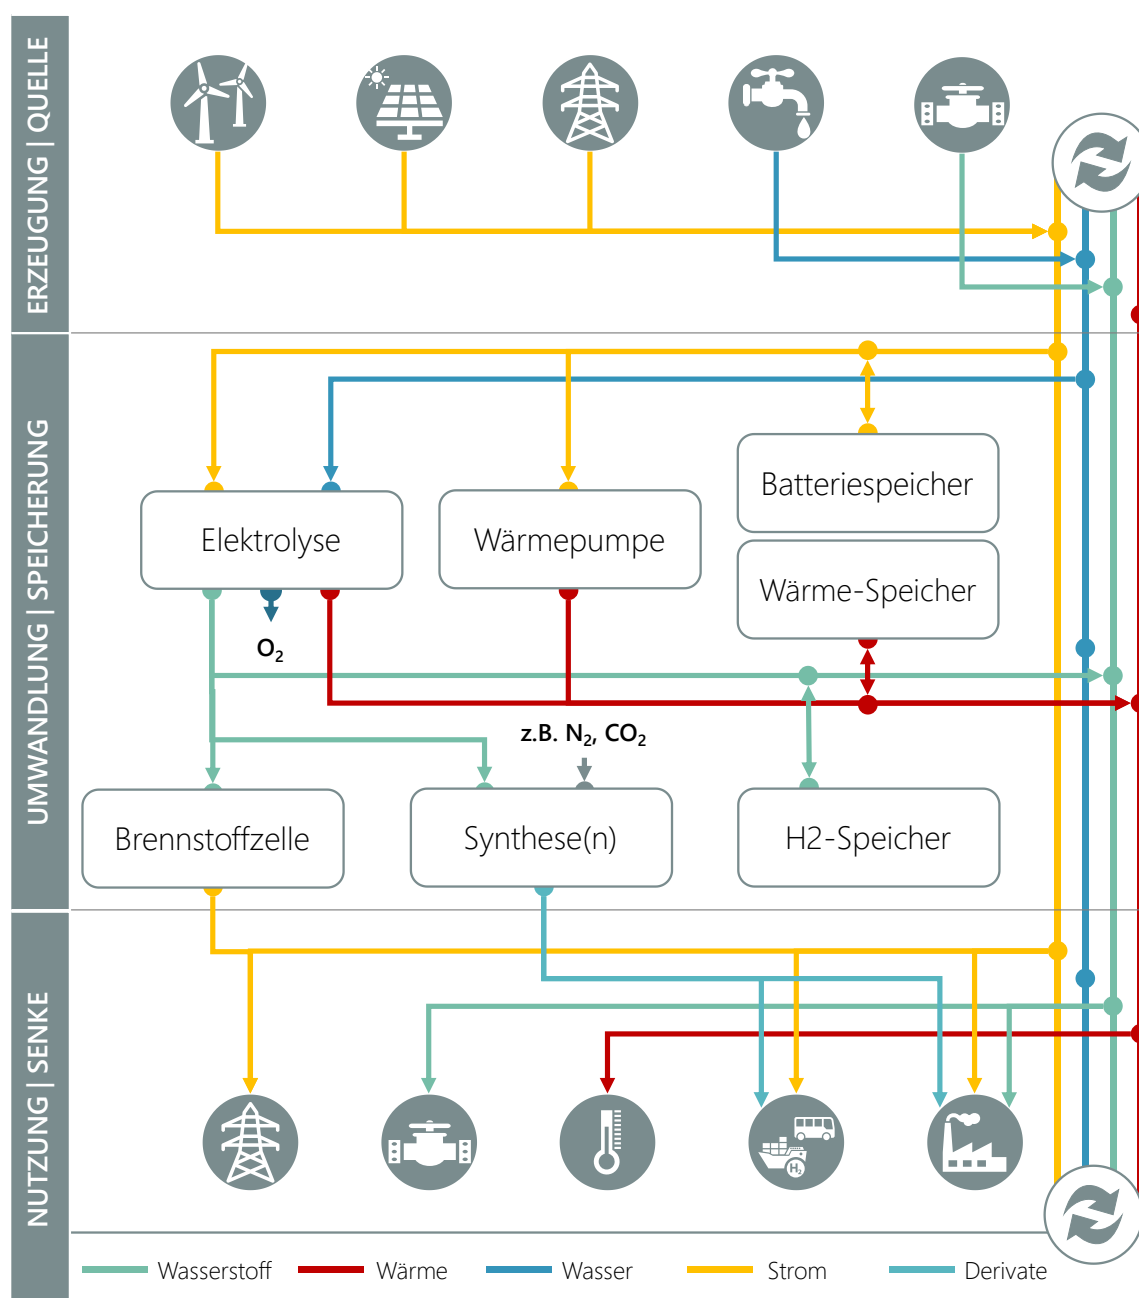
ERZEUGUNG | QUELLE

UMWANDLUNG | SPEICHERUNG

Batteriespeicher

Elektrolyse

Wärmepumpe

Wärme-Speicher

$O_2$

z.B. $N_2$, $CO_2$

Brennstoffzelle

Synthese(n)

H2-Speicher

NUTZUNG | SENKE

$H_2$

Wasserstoff Wärme Wasser Strom Derivate